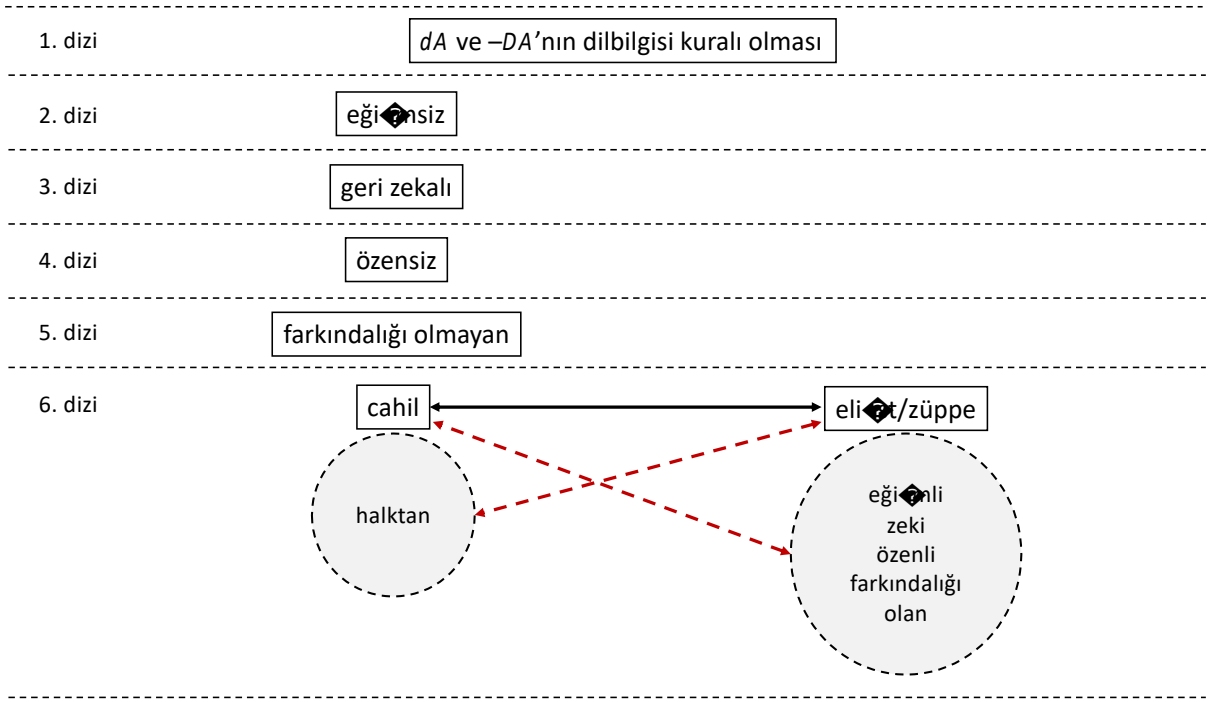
1. dizi

*dA* ve –*DA*'nın dilbilgisi kuralı olması

2. dizi

eği�nsiz

3. dizi

geri zekalı

4. dizi

özensiz

5. dizi

farkındalığı olmayan

6. dizi

cahil

eli�t/züppe

halktan

eği�nli
zeki
özenli
farkındalığı
olan